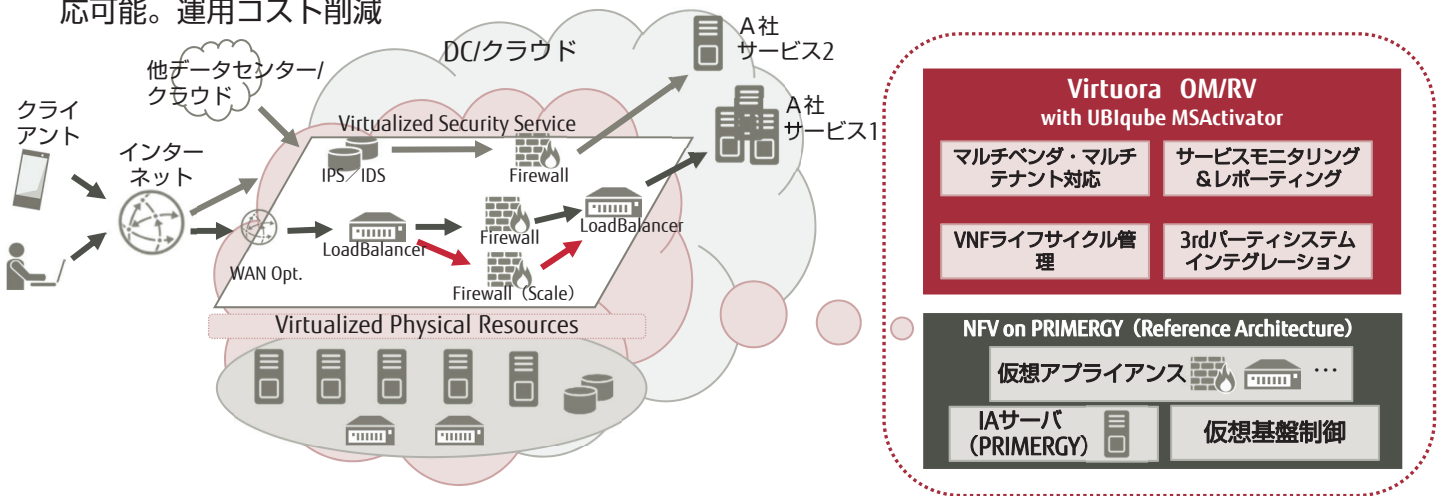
応可能。運用コスト削減

DC/クラウド

A社 サービス2

A社 サービス1

他データセンター/クラウド

クライアント

インターネット

Virtualized Security Service

IPS/IDS

Firewall

WAN Opt.

LoadBalancer

Firewall

LoadBalancer

Firewall（Scale）

Virtualized Physical Resources

Virtuora OM/RV
with UBIqube MSActivator

マルチベンダ・マルチテナント対応

サービスモニタリング＆レポーティング

VNFライフサイクル管理

3rdパーティシステムインテグレーション

NFV on PRIMERGY（Reference Architecture）

仮想アプライアンス …

IAサーバ（PRIMERGY）

仮想基盤制御